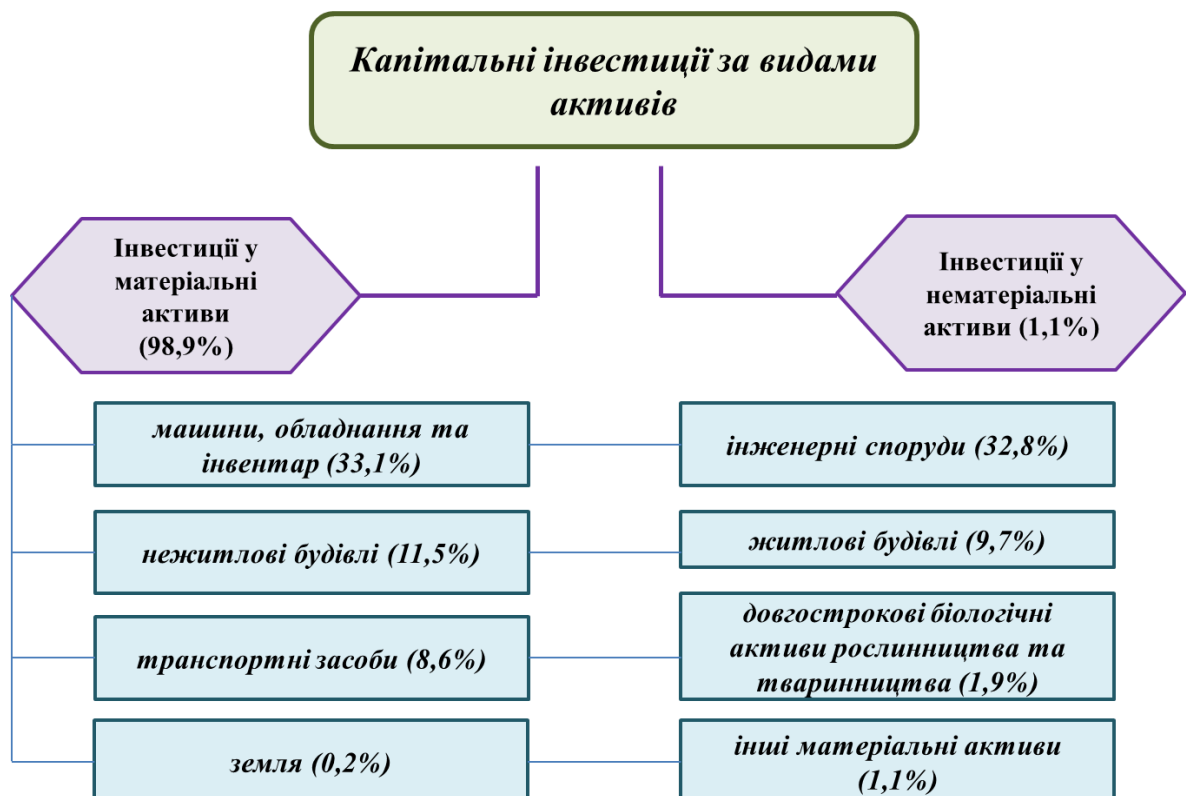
Капітальні інвестиції за видами активів

Інвестиції у матеріальні активи (98,9%)

Інвестиції у нематеріальні активи (1,1%)

машини, обладнання та інвентар (33,1%)

інженерні споруди (32,8%)

нежитлові будівлі (11,5%)

житлові будівлі (9,7%)

транспортні засоби (8,6%)

довгострокові біологічні активи рослинництва та тваринництва (1,9%)

земля (0,2%)

інші матеріальні активи (1,1%)